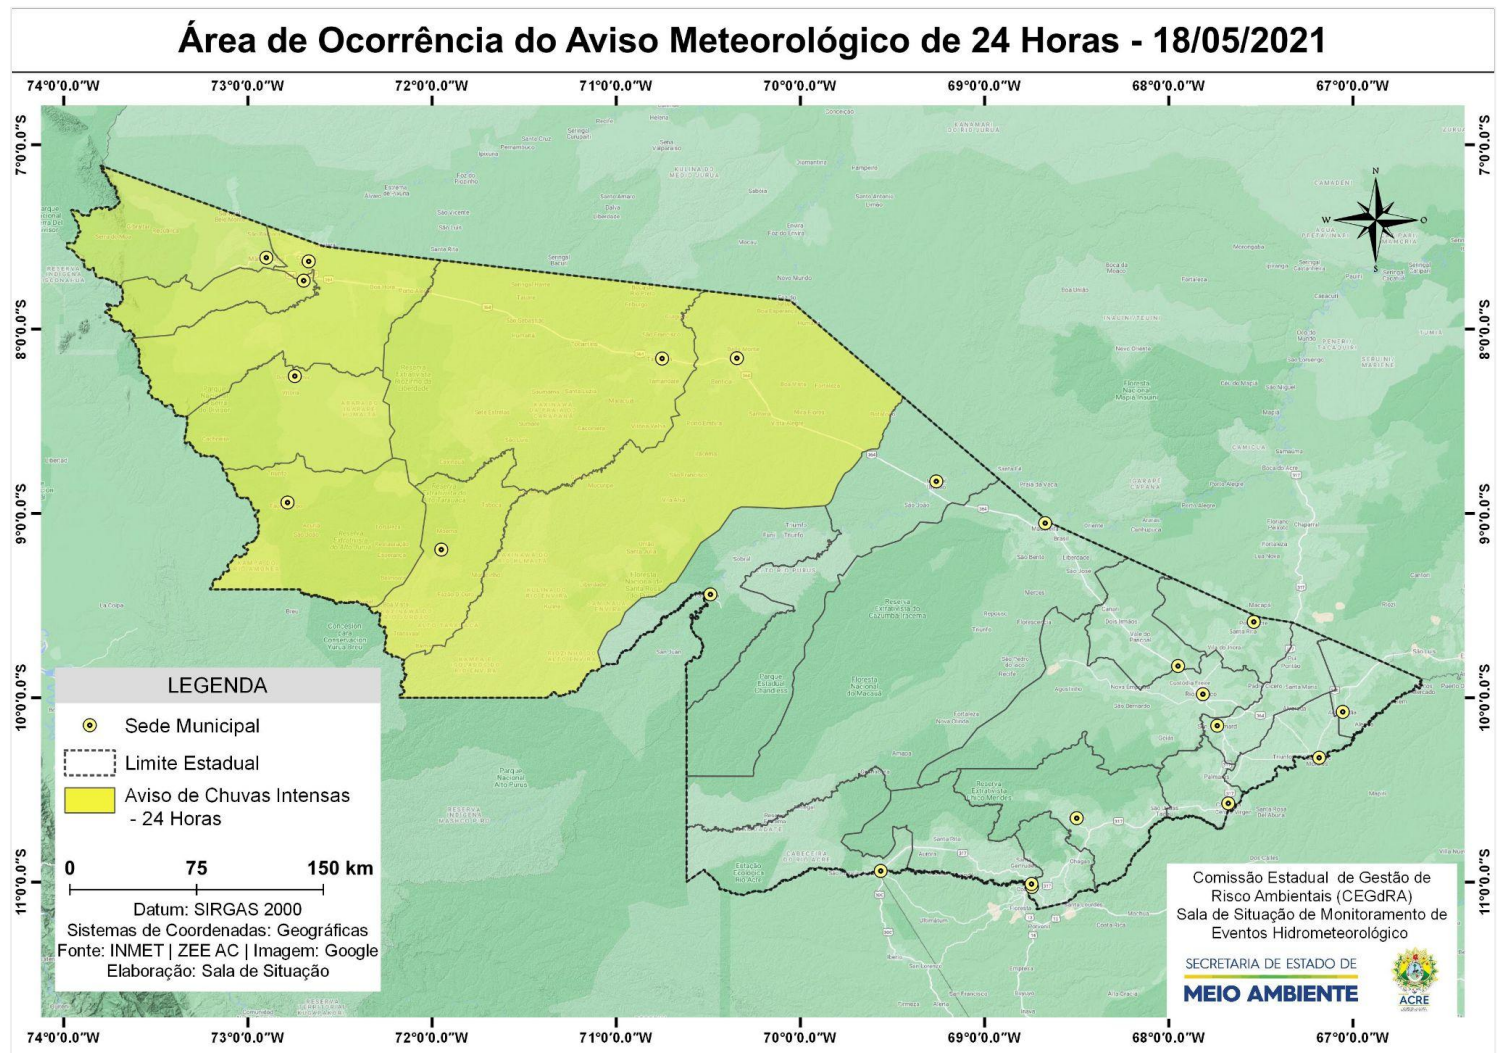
Área de Ocorrência do Aviso Meteorológico de 24 Horas - 18/05/2021

74°0'0.0"W 73°0'0.0"W 72°0'0.0"W 71°0'0.0"W 70°0'0.0"W 69°0'0.0"W 68°0'0.0"W 67°0'0.0"W

7°0'0.0"S 8°0'0.0"S 9°0'0.0"S 10°0'0.0"S 11°0'0.0"S

N
W O
S

LEGENDA
Sede Municipal
Limite Estadual
Aviso de Chuvas Intensas - 24 Horas

0 75 150 km
Datum: SIRGAS 2000
Sistemas de Coordenadas: Geográficas
Fonte: INMET | ZEE AC | Imagem: Google
Elaboração: Sala de Situação

Comissão Estadual de Gestão de Risco Ambientais (CEGdRA)
Sala de Situação de Monitoramento de Eventos Hidrometeorológico

SECRETARIA DE ESTADO DE
MEIO AMBIENTE
ACRE

74°0'0.0"W 73°0'0.0"W 72°0'0.0"W 71°0'0.0"W 70°0'0.0"W 69°0'0.0"W 68°0'0.0"W 67°0'0.0"W